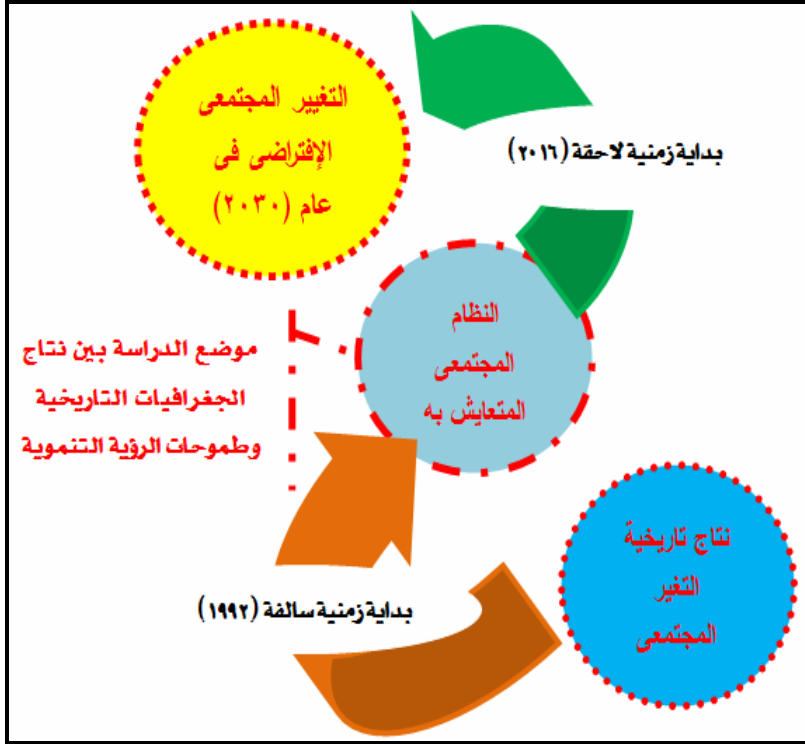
التغيير المجتمعى الإفتراضى فى عام (٢٠٣٠)

بداية زمنية لاحقة (٢٠١٦)

موضع الدراسة بين نتاج الجغرافيات التاريخية وطموحات الرؤية التنموية

النظام المجتمعى المتعايش به

نتاج تاريخية التغير المجتمعى

بداية زمنية سالفة (١٩٩٢)